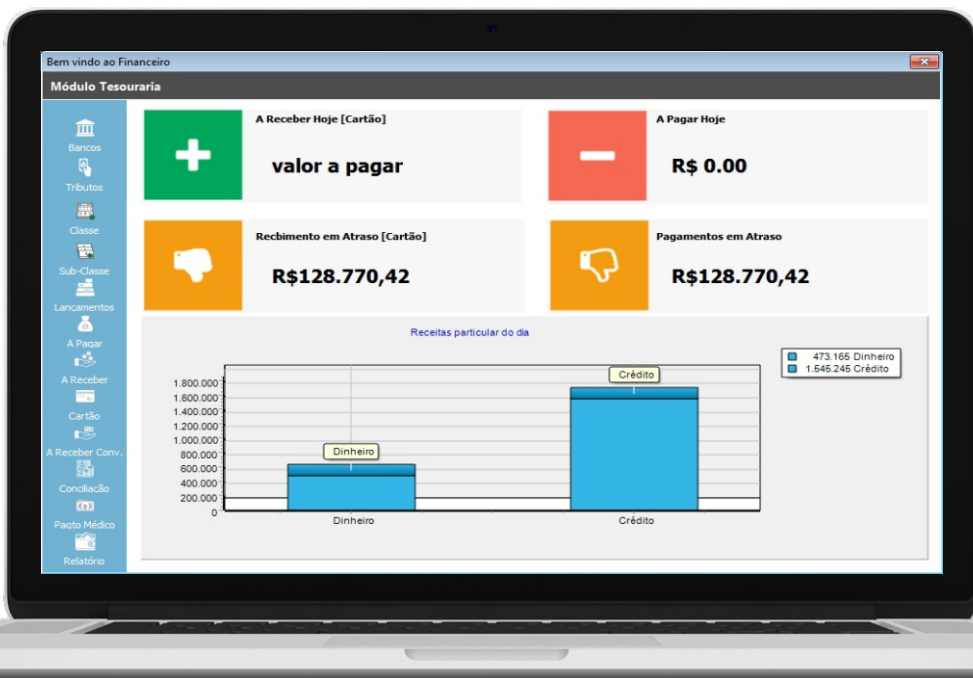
Bem vindo ao Financeiro

Módulo Tesouraria

Bancos
Tributos
Classe
Sub-Classe
Lancamentos
A Pagar
A Receber
Cartão
A Receber Conv.
Conciliação
Pagto Médico
Relatório

A Receber Hoje [Cartão]
valor a pagar

A Pagar Hoje
R$ 0.00

Recbimento em Atraso [Cartão]
R$128.770,42

Pagamentos em Atraso
R$128.770,42

Receitas particular do dia

473.165 Dinheiro
1.545.245 Crédito

1.800.000
1.600.000
1.400.000
1.200.000
1.000.000
800.000
600.000
400.000
200.000
0

Dinheiro
Crédito

Dinheiro
Crédito